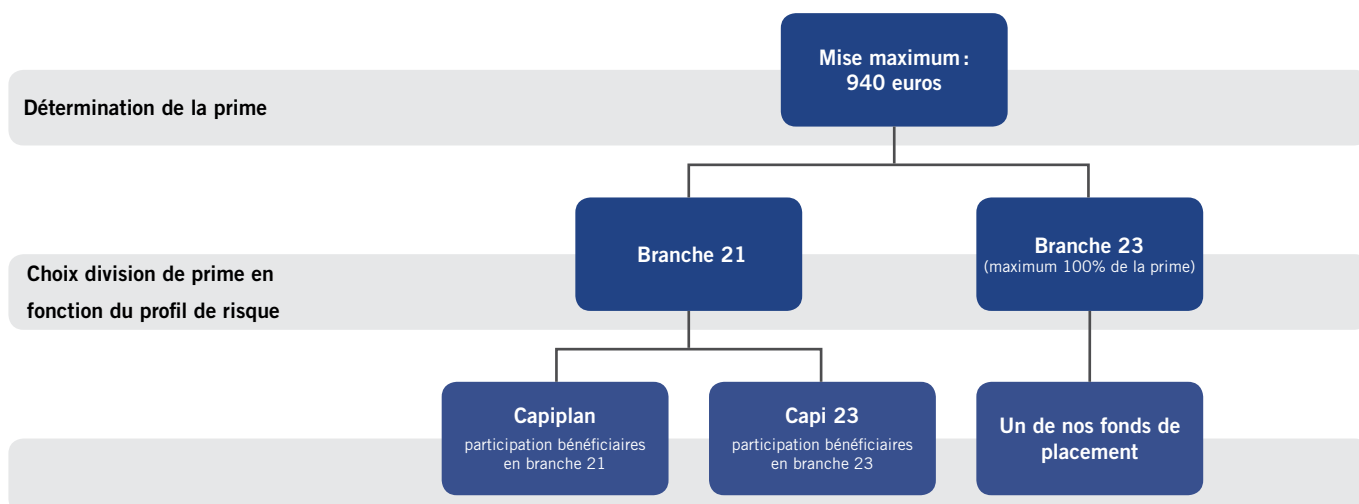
Mise maximum : 940 euros

Détermination de la prime

Branche 21

Branche 23
(maximum 100% de la prime)

Choix division de prime en fonction du profil de risque

Capiplan
participation bénéficiaires en branche 21

Capi 23
participation bénéficiaires en branche 23

Un de nos fonds de placement